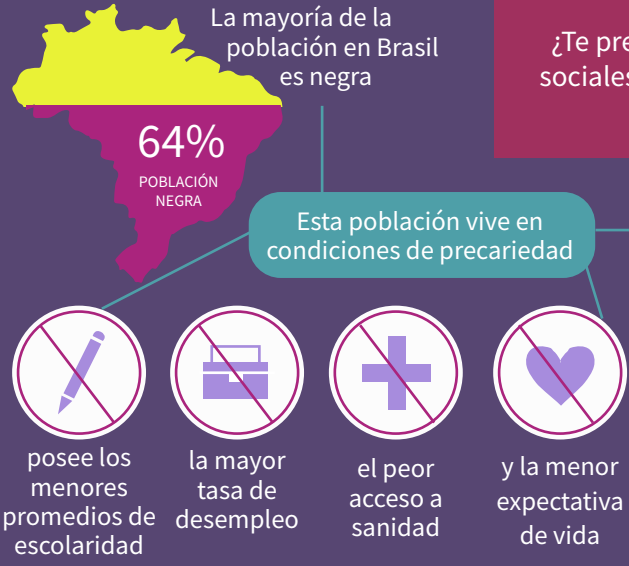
La mayoría de la población en Brasil es negra

64%
POBLACIÓN NEGRA

¿Te pre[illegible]
sociales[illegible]

Esta población vive en condiciones de precariedad

posee los menores promedios de escolaridad

la mayor tasa de desempleo

el peor acceso a sanidad

y la menor expectativa de vida